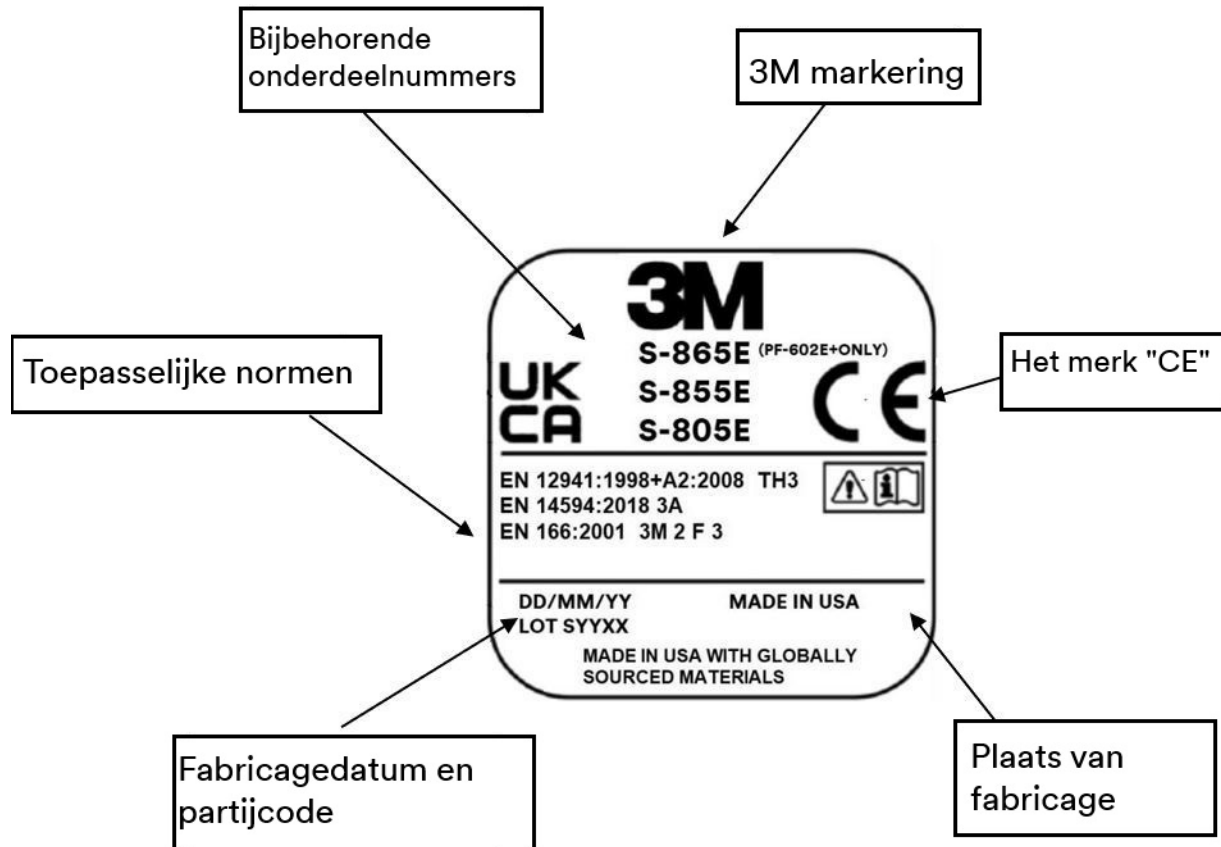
Bijbehorende onderdeelnummers

3M markering

3M

S-865E (PF-602E+ONLY)
S-855E
S-805E

Toepasselijke normen

UK
CA

CE

Het merk "CE"

EN 12941:1998+A2:2008 TH3
EN 14594:2018 3A
EN 166:2001 3M 2 F 3

DD/MM/YY
LOT SYYXX

MADE IN USA

MADE IN USA WITH GLOBALLY SOURCED MATERIALS

Fabricagedatum en partijcode

Plaats van fabricage